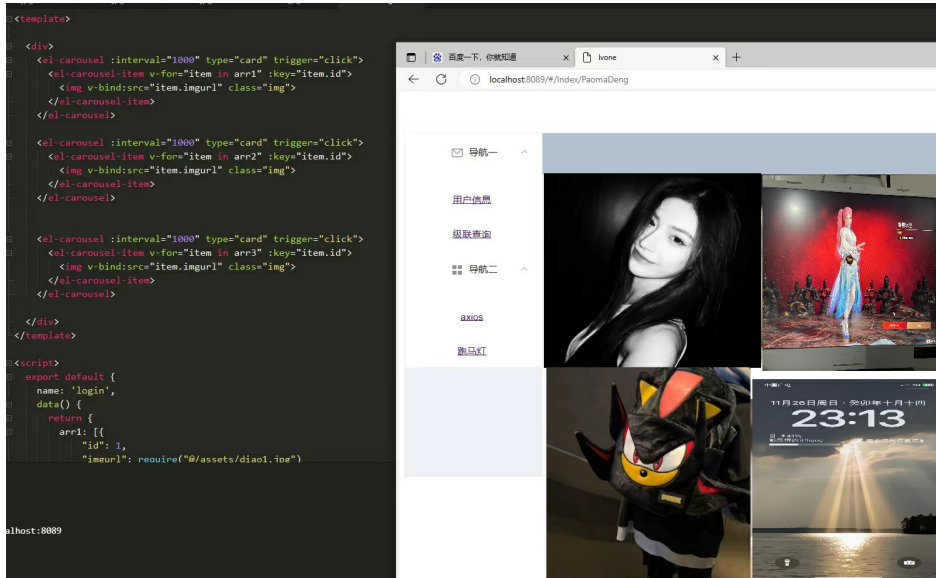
<template>

<div>
<el-carousel :interval="1000" type="card" trigger="click">
<el-carousel-item v-for="item in arr1" :key="item.id">
<img v-bind:src="item.imgurl" class="img">
</el-carousel-item>
</el-carousel>

<el-carousel :interval="1000" type="card" trigger="click">
<el-carousel-item v-for="item in arr2" :key="item.id">
<img v-bind:src="item.imgurl" class="img">
</el-carousel-item>
</el-carousel>

<el-carousel :interval="1000" type="card" trigger="click">
<el-carousel-item v-for="item in arr3" :key="item.id">
<img v-bind:src="item.imgurl" class="img">
</el-carousel-item>
</el-carousel>

</div>
</template>

<script>
export default {
name: 'login',
data() {
return {
arr1: [{
"id": 1,
"imgurl": require("@/assets/diao1.jpg")

alhost:8089

百度一下，你就知道
lvone
localhost:8089/#/Index/PaomaDeng

导航一
用户信息
级联查询
导航二
axios
跑马灯

11月26日周日 · 癸卯年十月十四
23:13